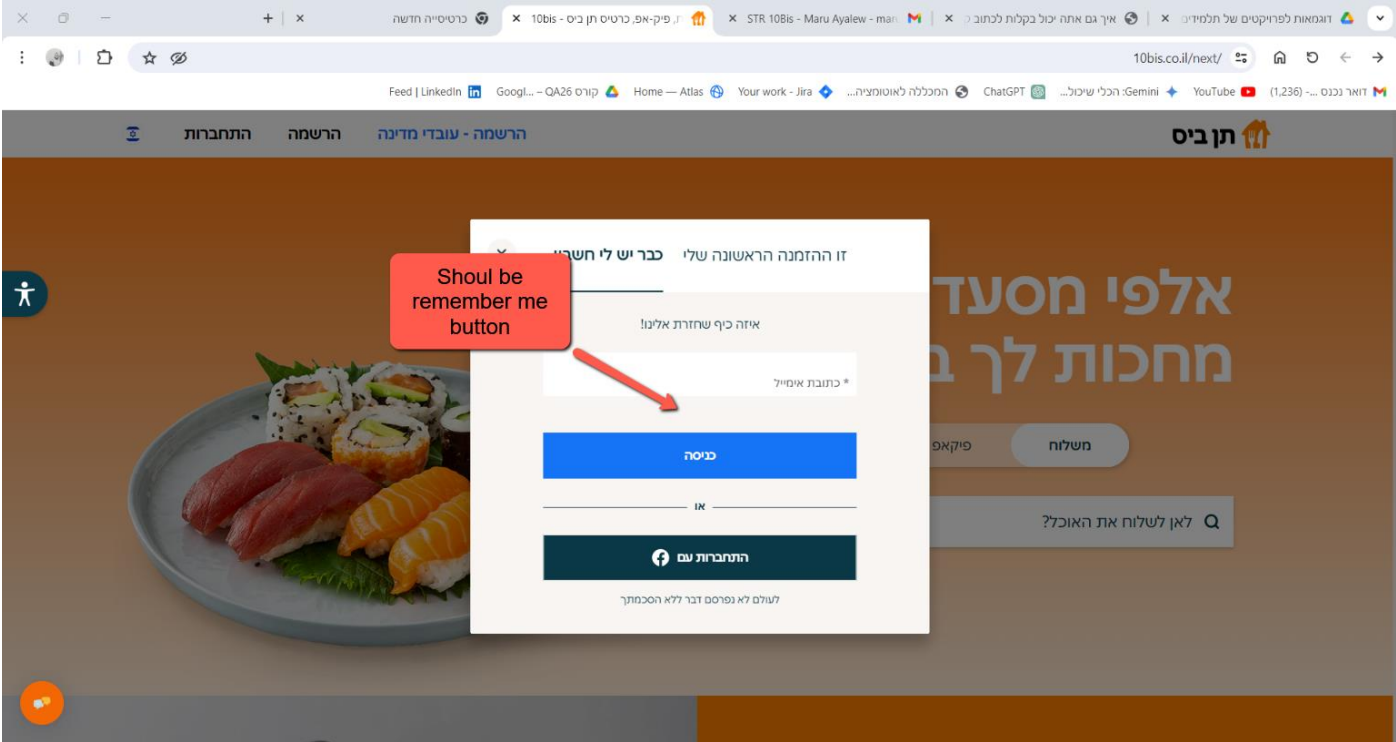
דוגמאות לפרויקטים של תלמידי ×
איך גם אתה יכול בקלות לכתוב ×
STR 10Bis - Maru Ayalew - man ×
ת, פיק-אפ, כרטיס תן ביס - 10bis ×
כרטיסייה חדשה
10bis.co.il/next/
דואר נכנס -... (1,236) YouTube Gemini: הכלי שיכול... ChatGPT המכללה לאוטומציה... Your work - Jira Home — Atlas קורס QA26 – Googl... Feed | LinkedIn

תן ביס
הרשמה - עובדי מדינה הרשמה התחברות

אלפי מסעד
מחכות לך ב
משלוח פיקאפ
לאן לשלוח את האוכל?

זו ההזמנה הראשונה שלי כבר יש לי חשבון
איזה כיף שחזרת אלינו!
* כתובת אימייל
כניסה
או
התחברות עם
לעולם לא נפרסם דבר ללא הסכמתך

Shoul be remember me button